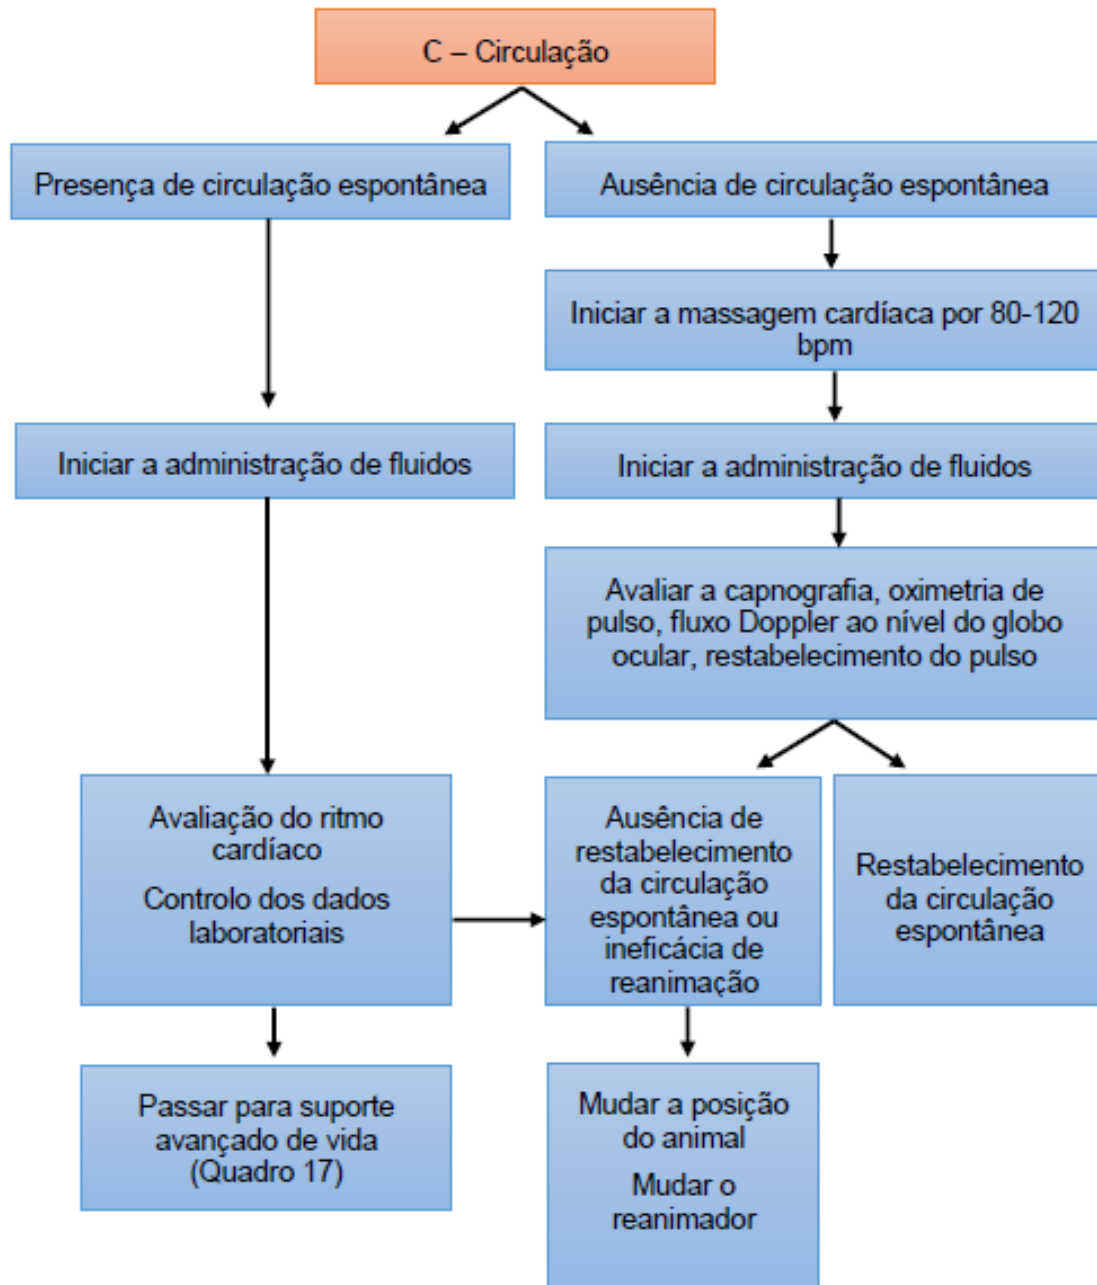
C – Circulação

Presença de circulação espontânea

Ausência de circulação espontânea

Iniciar a massagem cardíaca por 80-120 bpm

Iniciar a administração de fluidos

Iniciar a administração de fluidos

Avaliar a capnografia, oximetria de pulso, fluxo Doppler ao nível do globo ocular, restabelecimento do pulso

Avaliação do ritmo cardíaco

Controlo dos dados laboratoriais

Ausência de restabelecimento da circulação espontânea ou ineficácia de reanimação

Restabelecimento da circulação espontânea

Passar para suporte avançado de vida (Quadro 17)

Mudar a posição do animal

Mudar o reanimador